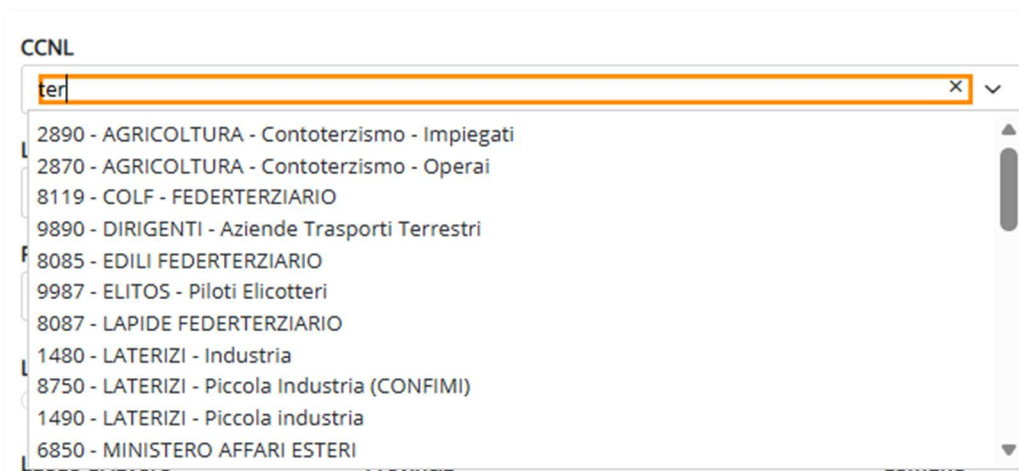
CCNL

ter ×

2890 - AGRICOLTURA - Contoterzismo - Impiegati
2870 - AGRICOLTURA - Contoterzismo - Operai
8119 - COLF - FEDERTERZIARIO
9890 - DIRIGENTI - Aziende Trasporti Terrestri
8085 - EDILI FEDERTERZIARIO
9987 - ELITOS - Piloti Elicotteri
8087 - LAPIDE FEDERTERZIARIO
1480 - LATERIZI - Industria
8750 - LATERIZI - Piccola Industria (CONFIMI)
1490 - LATERIZI - Piccola industria
6850 - MINISTERO AFFARI ESTERI